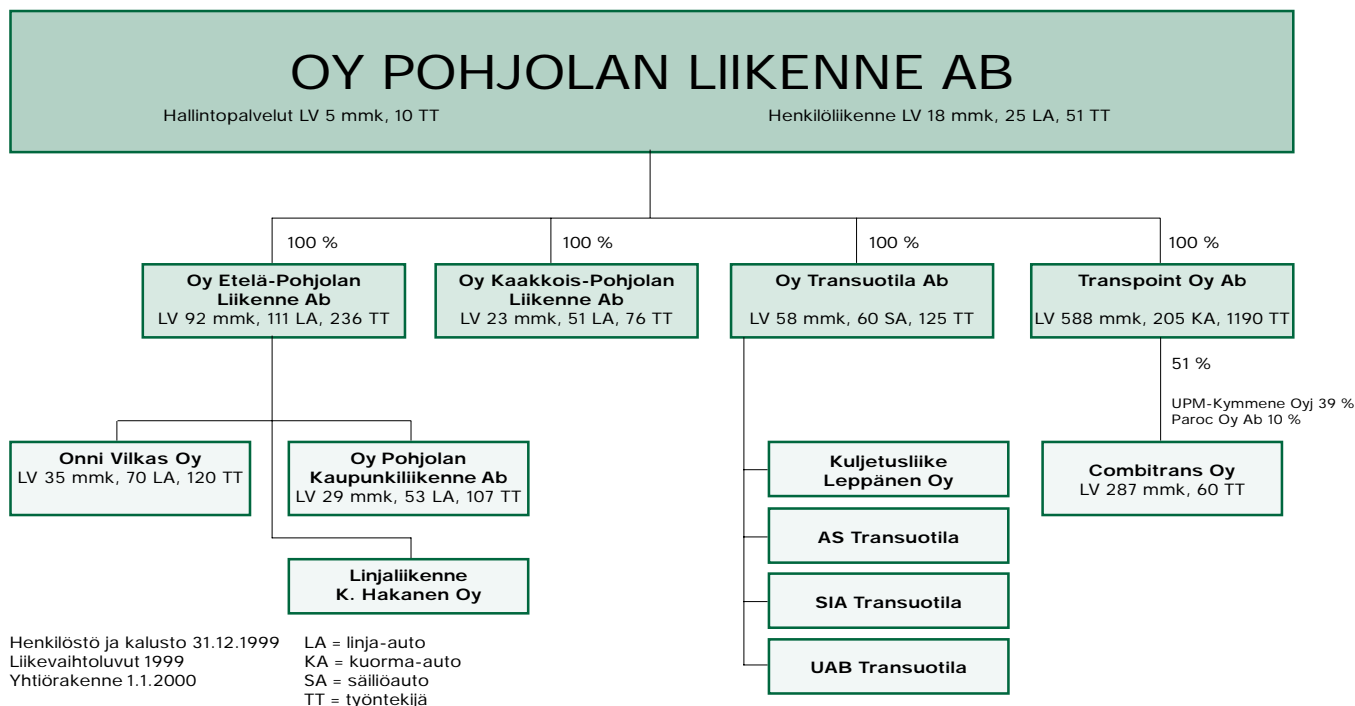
OY POHJOLAN LIIKENNE AB

Hallintopalvelut LV 5 mmk, 10 TT

Henkilöliikenne LV 18 mmk, 25 LA, 51 TT

100 %

100 %

100 %

100 %

**Oy Etelä-Pohjolan Liikenne Ab**
LV 92 mmk, 111 LA, 236 TT

**Oy Kaakkois-Pohjolan Liikenne Ab**
LV 23 mmk, 51 LA, 76 TT

**Oy Transuotila Ab**
LV 58 mmk, 60 SA, 125 TT

**Transpoint Oy Ab**
LV 588 mmk, 205 KA, 1190 TT

51 %

UPM-Kymmene Oyj 39 %
Paroc Oy Ab 10 %

**Onni Vilkas Oy**
LV 35 mmk, 70 LA, 120 TT

**Oy Pohjolan Kaupunkiliikenne Ab**
LV 29 mmk, 53 LA, 107 TT

**Linjaliikenne K. Hakanen Oy**

**Kuljetusliike Leppänen Oy**

**AS Transuotila**

**SIA Transuotila**

**UAB Transuotila**

**Combitrans Oy**
LV 287 mmk, 60 TT

Henkilöstö ja kalusto 31.12.1999
Liikevaihtoluvut 1999
Yhtiörakenne 1.1.2000

LA = linja-auto
KA = kuorma-auto
SA = säiliöauto
TT = työntekijä